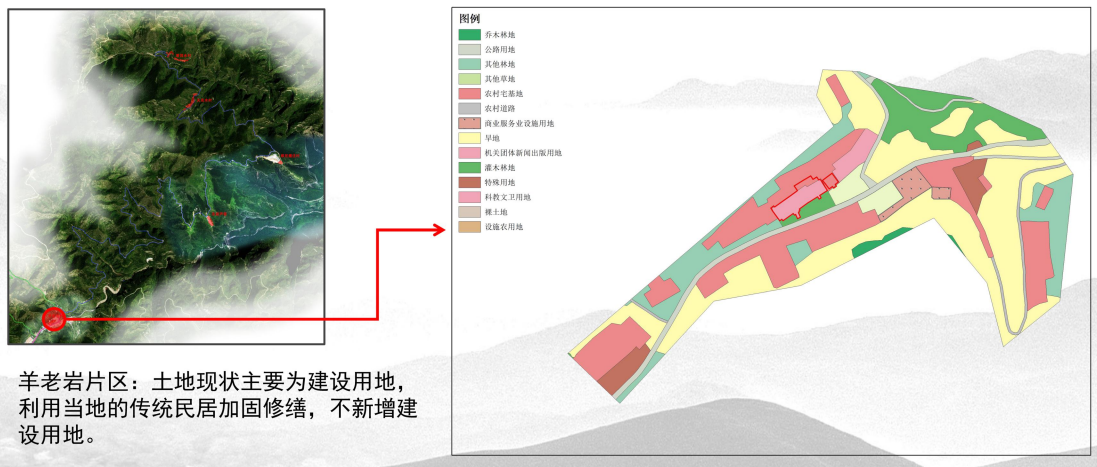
图例

乔木林地
公路用地
其他林地
其他草地
农村宅基地
农村道路
商业服务业设施用地
旱地
机关团体新闻出版用地
灌木林地
特殊用地
科教文卫用地
裸土地
设施农用地

羊老岩片区：土地现状主要为建设用地，利用当地的传统民居加固修缮，不新增建设用地。